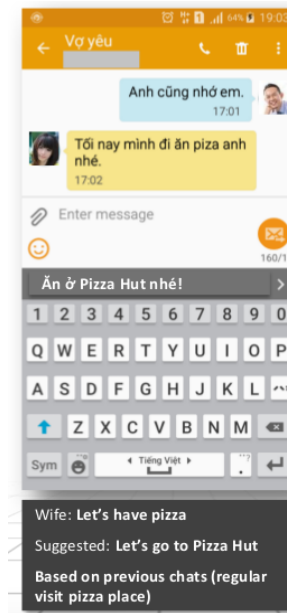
64% 19:03

Vợ yêu

Anh cũng nhớ em.
17:01

Tối nay mình đi ăn piza anh nhé.
17:02

Enter message

160/1

Ăn ở Pizza Hut nhé!

1 2 3 4 5 6 7 8 9 0
Q W E R T Y U I O P
A S D F G H J K L
Z X C V B N M
Sym Tiếng Việt .

Wife: Let's have pizza
Suggested: Let's go to Pizza Hut
Based on previous chats (regular visit pizza place)